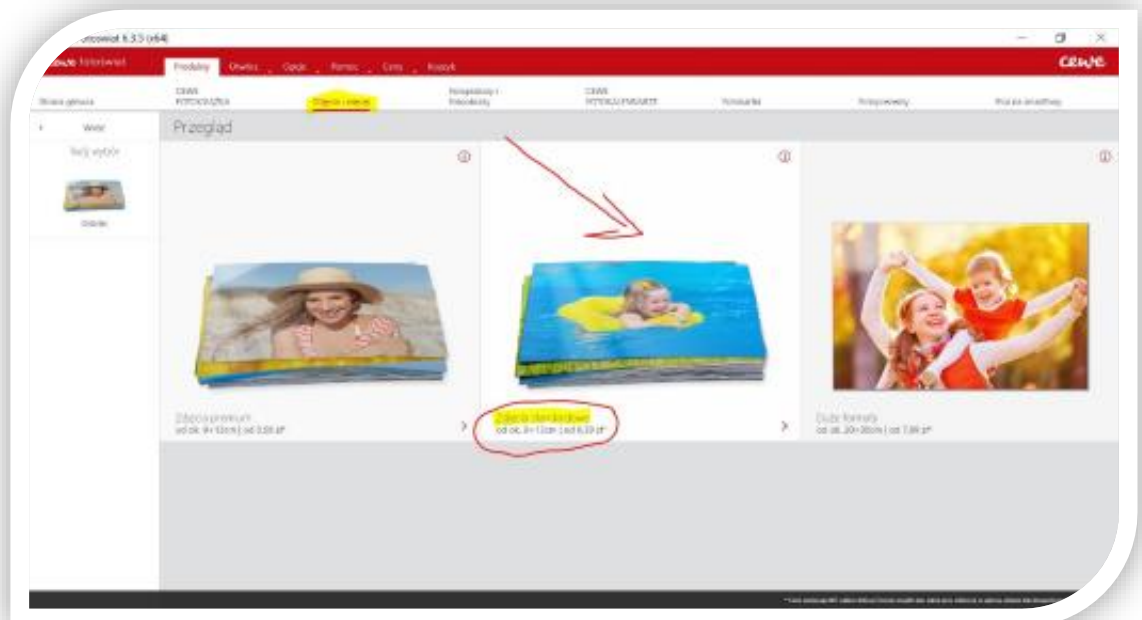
fotoświat 6.3.3 (x64)

cewe fotoświat

Produkty Otwórz Opcje Pomoc Ceny Koszyk

cewe

Strona główna

CEWE FOTOKSIĄŻKA

Zdjęcia i odbitki

Fotogadżety i fotoobrazy

CEWE FOTOKALENDARZE

Fotokartki

Fotoprezenty

Produkty dodatkowe

Wstecz

Twój wybór

Odbitki

Przegląd

Zdjęcia premium
od ok. 9×13cm | od 0,55 zł*

Zdjęcia standardowe
od ok. 9×13cm | od 0,39 zł*

Duże formaty
od ok. 20×30cm | od 7,99 zł*

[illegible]